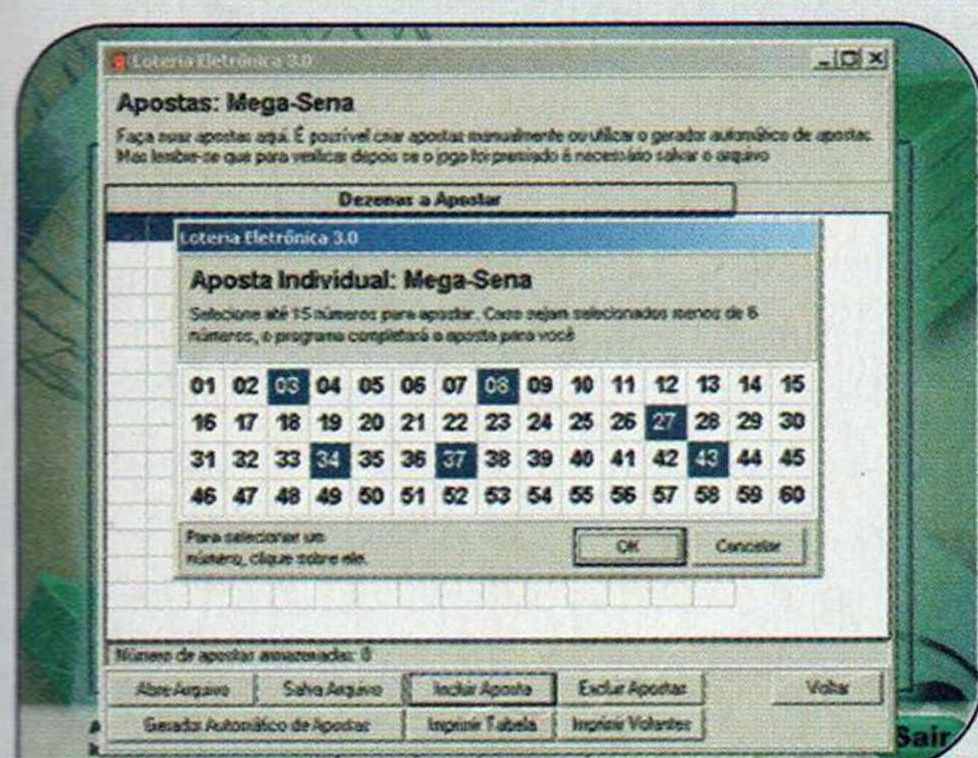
Loteria Eletrônica 3.0

Apostas: Mega-Sena

Faça suas apostas aqui. É possível criar apostas manualmente ou utilizar o gerador automático de apostas. Mas lembre-se que para verificar depois se o jogo foi premiado é necessário salvar o arquivo

Dezenas a Apostar

Loteria Eletrônica 3.0

Aposta Individual: Mega-Sena

Selecione até 15 números para apostar. Caso sejam selecionados menos de 6 números, o programa completará a aposta para você

| 01 | 02 | 03 | 04 | 05 | 06 | 07 | 08 | 09 | 10 | 11 | 12 | 13 | 14 | 15 |
|---|---|---|---|---|---|---|---|---|---|---|---|---|---|---|
| 16 | 17 | 18 | 19 | 20 | 21 | 22 | 23 | 24 | 25 | 26 | 27 | 28 | 29 | 30 |
| 31 | 32 | 33 | 34 | 35 | 36 | 37 | 38 | 39 | 40 | 41 | 42 | 43 | 44 | 45 |
| 46 | 47 | 48 | 49 | 50 | 51 | 52 | 53 | 54 | 55 | 56 | 57 | 58 | 59 | 60 |

Para selecionar um número, clique sobre ele.

OK

Cancelar

Número de apostas armazenadas: 0

Abre Arquivo

Salva Arquivo

Incluir Aposta

Excluir Apostas

Voltar

Gerador Automático de Apostas

Imprimir Tabela

Imprimir Volantes

Sair